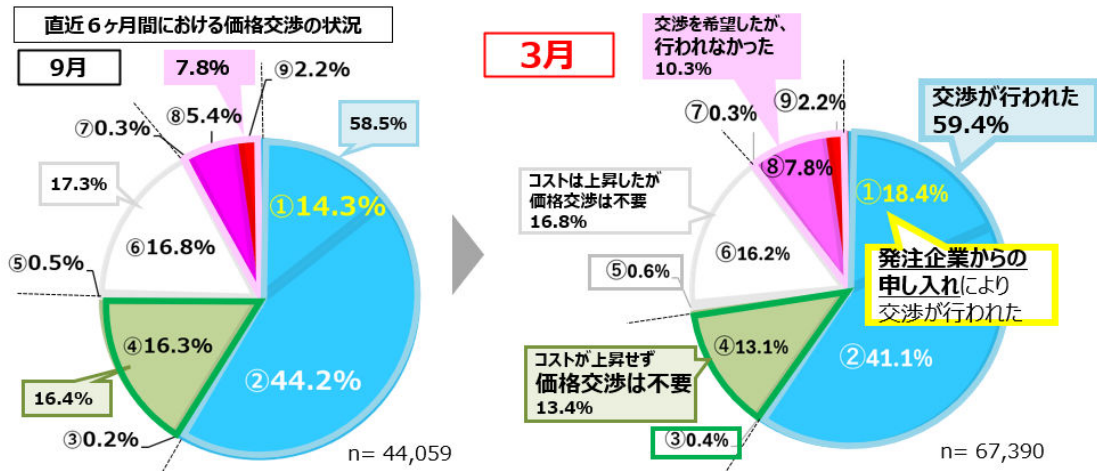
直近６ヶ月間における価格交渉の状況

9月

7.8%

⑨2.2%

⑦0.3%

⑧5.4%

58.5%

17.3%

①14.3%

⑥16.8%

⑤0.5%

④16.3%

②44.2%

16.4%

③0.2%

n= 44,059

3月

交渉を希望したが、行われなかった
10.3%

⑦0.3%

⑨2.2%

交渉が行われた
59.4%

コストは上昇したが価格交渉は不要
16.8%

⑧7.8%

①18.4%

⑥16.2%

⑤0.6%

発注企業からの申し入れにより交渉が行われた

④13.1%

コストが上昇せず
価格交渉は不要
13.4%

②41.1%

③0.4%

n= 67,390